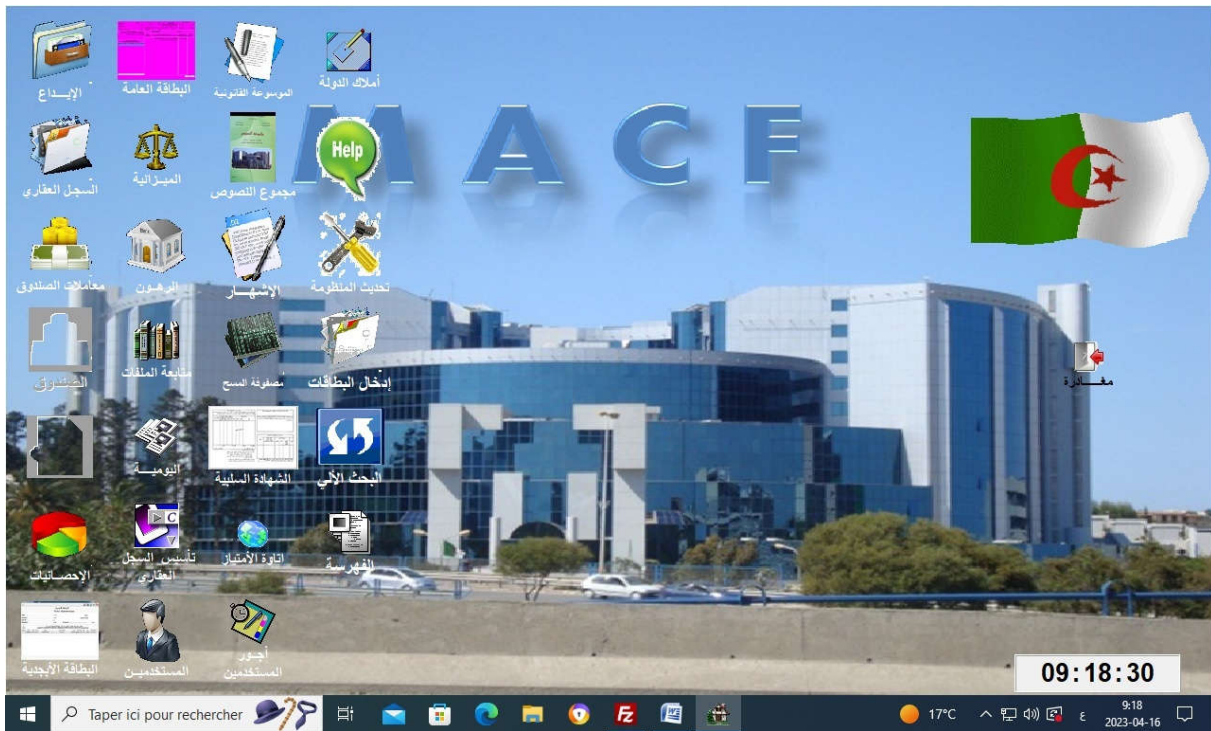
الإيـــداع
البطاقة العامة
الموسوعة القانونية
أملاك الدولة
MACF
السجل العقاري
الميـزانية
مجموع النصوص
Help
معاملات الصندوق
الرهـون
الإشهــار
تحديث المنظومة
الصندوق
متابعة الملفات
مصفوفة المسح
إدخال البطاقات
مغــادرة
اليوميـــة
الشهادة السلبية
البحث الآلي
الإحصائيات
تأسيس السجل العقاري
اتاوة الأمتياز
الفهرسة
البطاقة الأبجدية
المستخدمـين
أجـور المستخدمين
09:18:30
Taper ici pour rechercher
17°C
9:18
2023-04-16